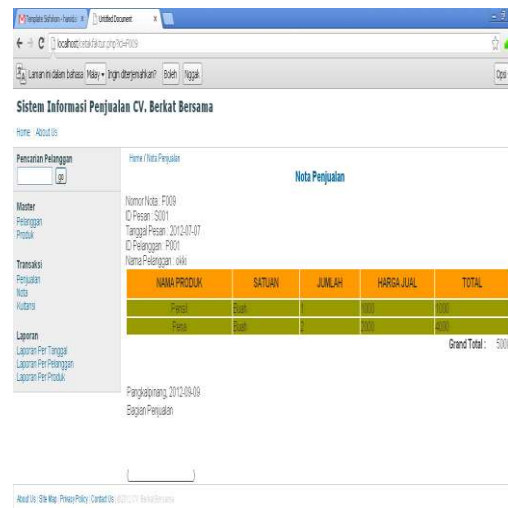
Template Sistem - handa × Untitled Document ×

localhost/cetakfaktur.php?id=F009

Laman ini dalam bahasa Malay • Ingin diterjemahkan? Boleh Nggak Opsi

Sistem Informasi Penjualan CV. Berkat Bersama

Home About Us

Pencarian Pelanggan

go

Master
Pelanggan
Produk

Transaksi
Penjualan
Nota
Kuitansi

Laporan
Laporan Per Tanggal
Laporan Per Pelanggan
Laporan Per Produk

Home / Nota Penjualan

Nota Penjualan

Nomor Nota : F009
ID Pesan : S001
Tanggal Pesan : 2012-07-07
ID Pelanggan : P001
Nama Pelanggan : okki

| NAMA PRODUK | SATUAN | JUMLAH | HARGA JUAL | TOTAL |
|---|---|---|---|---|
| Pensil | Buah | 1 | 1000 | 1000 |
| Pena | Buah | 2 | 2000 | 4000 |

Grand Total : 500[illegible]

Pangkalpinang, 2012-09-09
Bagian Penjualan

About Us Site Map Privacy Policy Contact Us ©2012 CV. Berkat Bersama